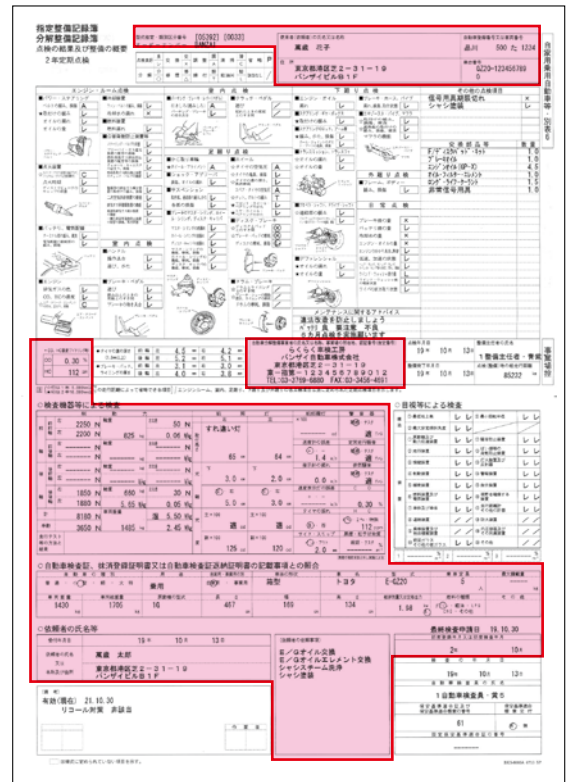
指定整備記録簿
分解整備記録簿
点検の結果及び整備の概要
2年定期点検

[05392] [0632]

高嶋 花子
東京都港区芝2-31-19
パンザイビル81F

品川 500 た 1234
GZ20-123456789

自家用乗用自動車等(定期)

エンジン・ルーム点検
室内点検
足廻り点検
下廻り点検
外廻り点検
その他の点検項目

信号用具破損切れ
シャシ塗装

オイル交換
オイルエレメント
エンジンオイル
ブレーキフルード
冷却水
ワイパーゴム
非常信号用具

1.0
1.0
4.5
1.0
1.0

メンテナンスに関するアドバイス
漏油箇所を防止しましょう
K·Y付 良 強度量 不良

らくらく車検工房
バンザイ自動車株式会社
東京都港区芝2-31-19
第一整備-123456789012
TEL:03-3789-6800 FAX:03-3456-4891

19年 10月 13日
19年 10月 13日
1整備主任者・青葉
85222

4.5 4.2
4.5 4.2
2.0 2.0
4.0 3.8

0.30
112

○検査機器等による検査
○目視等による検査

2250 50
2250 625 0.06
1850 650 30
1650 650 0.05
8180 5.55
3650 1485 2.45

すれ違い灯
65 64
3.0 2.0
3.0 2.0
0.30
112
125 120

○自動車検査証、保安基準適合証等の記載事項との照合
乗用 箱型 トヨタ E-GZ20
3430 1705 16 467 169 134 1.98

○依頼者の氏名等
19年 10月 13日
高嶋 太郎
東京都港区芝2-31-19
パンザイビル81F

E/Gオイル交換
E/Gオイルエレメント交換
シャシスチーム洗浄
シャシ塗装

最終検査申請日 19.10.30
2年 10月
19年 10月 13日
1自動車検査員・青葉
61

有効(満了) 21.10.30
リコール対策 非該当